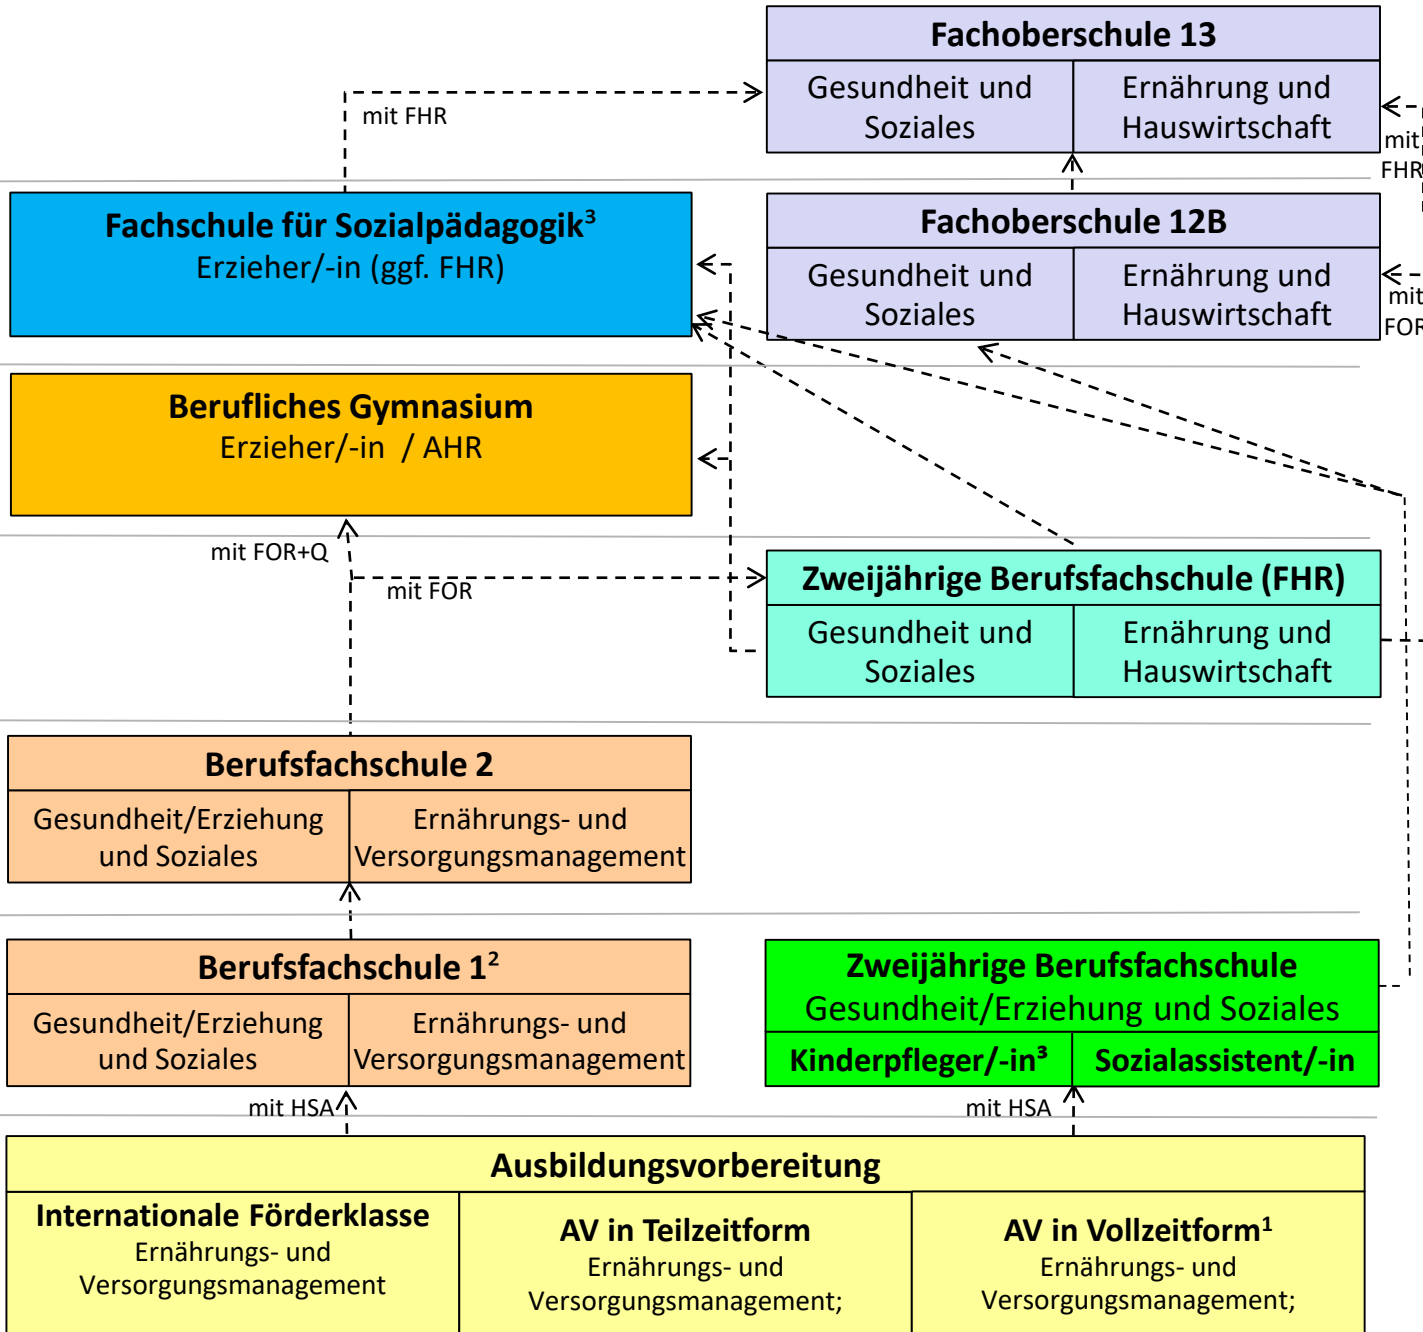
Fachoberschule 13

| Gesundheit und Soziales | Ernährung und Hauswirtschaft |
|---|---|

mit FHR

mit FHR

Fachschule für Sozialpädagogik$^3$
Erzieher/-in (ggf. FHR)

Fachoberschule 12B

| Gesundheit und Soziales | Ernährung und Hauswirtschaft |
|---|---|

mit FOR

Berufliches Gymnasium
Erzieher/-in / AHR

mit FOR+Q

mit FOR

Zweijährige Berufsfachschule (FHR)

| Gesundheit und Soziales | Ernährung und Hauswirtschaft |
|---|---|

Berufsfachschule 2

| Gesundheit/Erziehung und Soziales | Ernährungs- und Versorgungsmanagement |
|---|---|

Berufsfachschule 1$^2$

| Gesundheit/Erziehung und Soziales | Ernährungs- und Versorgungsmanagement |
|---|---|

Zweijährige Berufsfachschule
Gesundheit/Erziehung und Soziales

| Kinderpfleger/-in³ | Sozialassistent/-in |
|---|---|

mit HSA

mit HSA

Ausbildungsvorbereitung

| Internationale Förderklasse<br>Ernährungs- und Versorgungsmanagement | AV in Teilzeitform<br>Ernährungs- und Versorgungsmanagement; | AV in Vollzeitform$^1$<br>Ernährungs- und Versorgungsmanagement; |
|---|---|---|